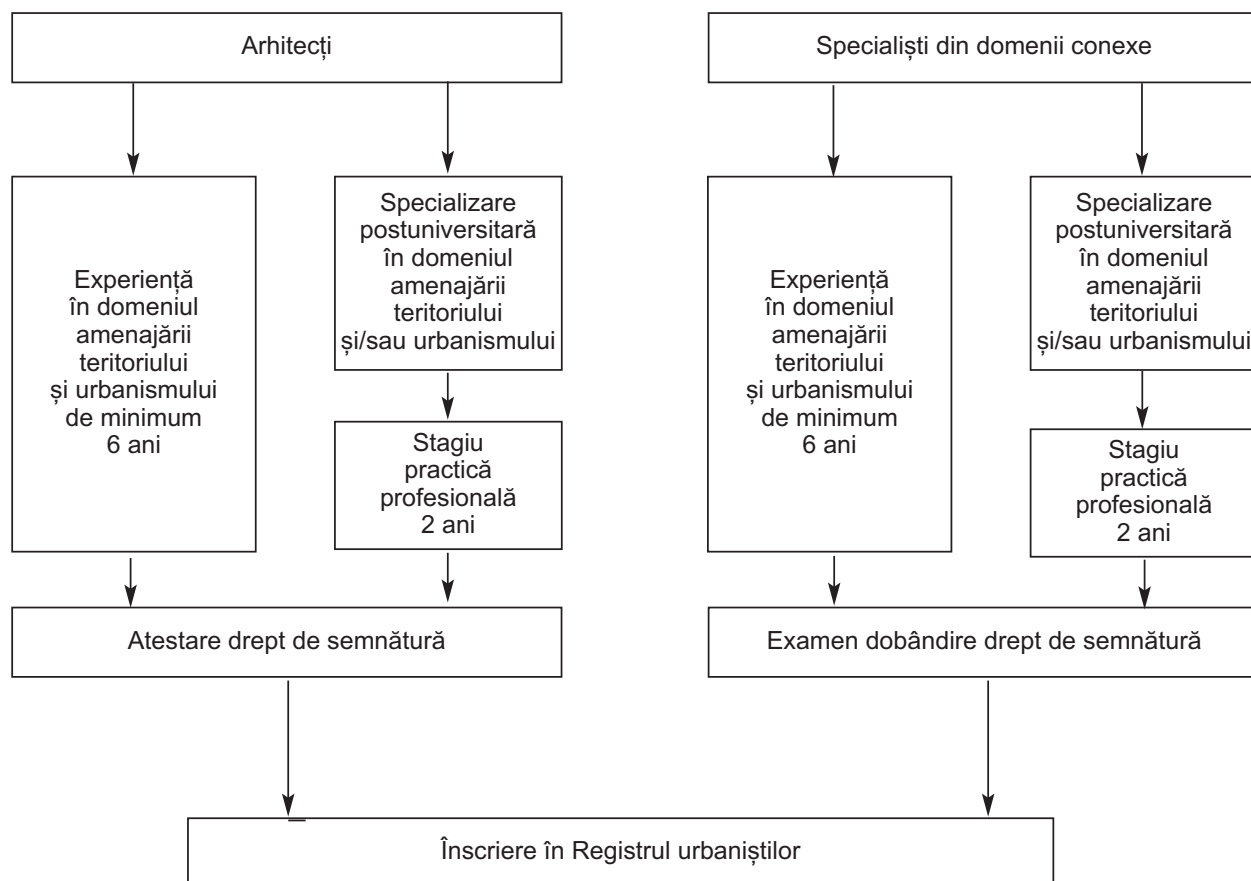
Arhitecți

Specialiști din domenii conexe

Experiență în domeniul amenajării teritoriului și urbanismului de minimum 6 ani

Specializare postuniversitară în domeniul amenajării teritoriului și/sau urbanismului

Stagiu practică profesională 2 ani

Experiență în domeniul amenajării teritoriului și urbanismului de minimum 6 ani

Specializare postuniversitară în domeniul amenajării teritoriului și/sau urbanismului

Stagiu practică profesională 2 ani

Atestare drept de semnătură

Examen dobândire drept de semnătură

Înscriere în Registrul urbaniștilor